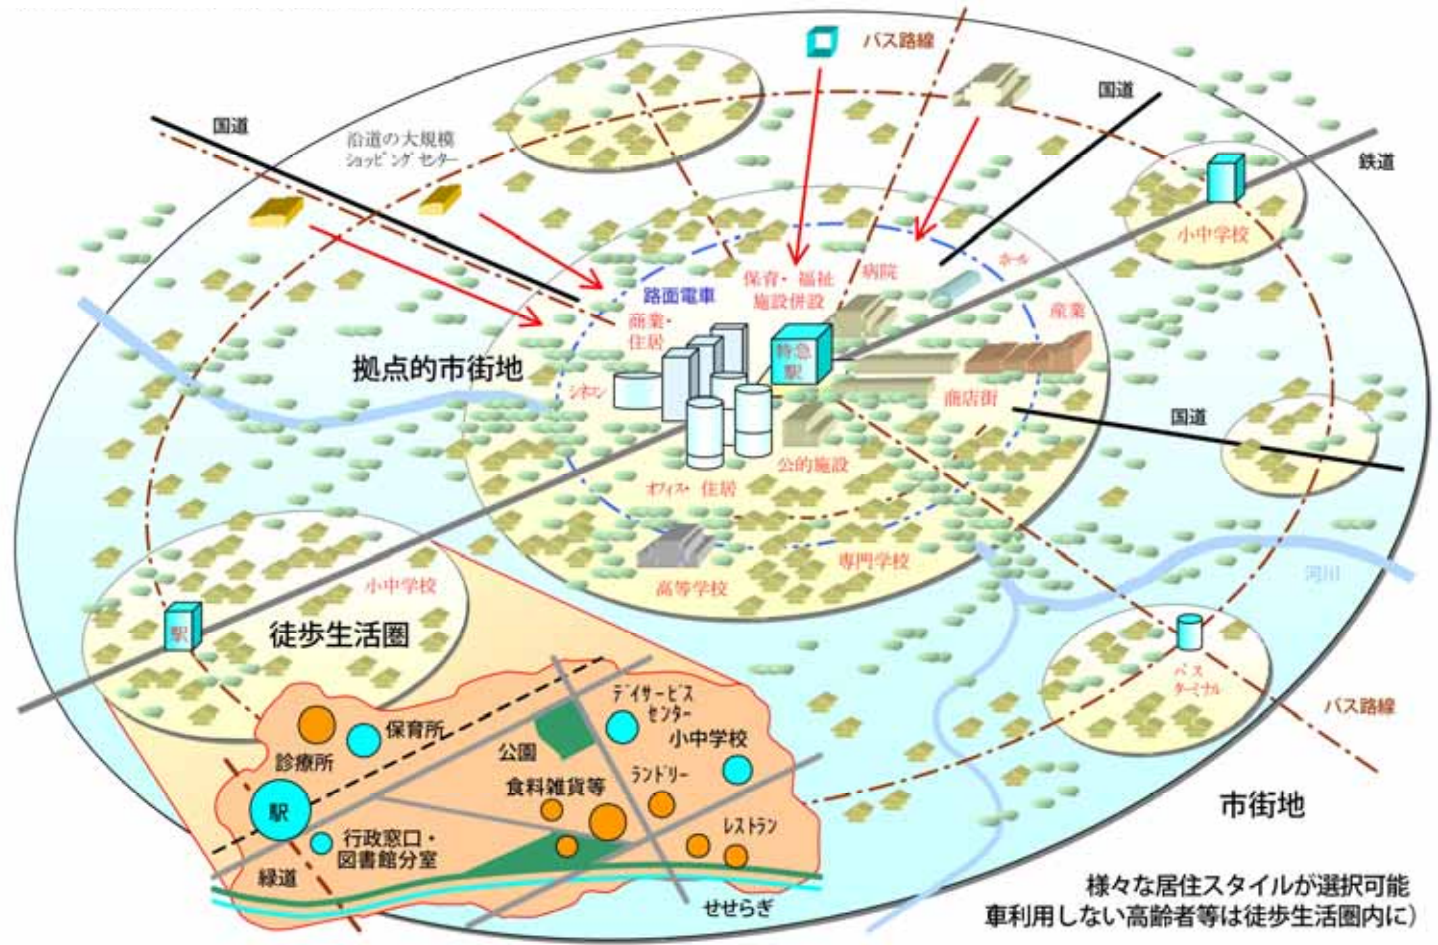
バス路線

国道

国道

沿道の大規模ショッピングセンター

鉄道

小中学校

保育・福祉施設併設

病院

ホール

路面電車

商業・住居

産業

特急駅

拠点的市街地

シネコン

商店街

国道

公的施設

オフィス・住居

専門学校

高等学校

河川

小中学校

駅

徒歩生活圏

バスターミナル

バス路線

デイサービスセンター

保育所

小中学校

公園

診療所

ランドリー

食料雑貨等

駅

レストラン

行政窓口・図書館分室

緑道

せせらぎ

市街地

様々な居住スタイルが選択可能
車利用しない高齢者等は徒歩生活圏内に)